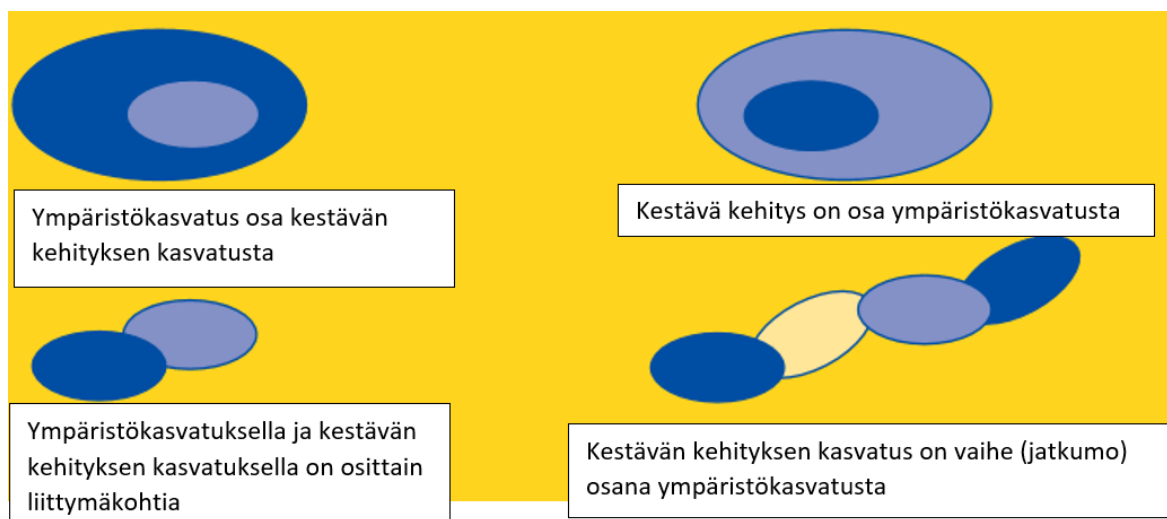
Ympäristökasvatus osa kestävän kehityksen kasvatusta

Kestävä kehitys on osa ympäristökasvatusta

Ympäristökasvatuksella ja kestävän kehityksen kasvatuksella on osittain liittymäkohtia

Kestävän kehityksen kasvatus on vaihe (jatkumo) osana ympäristökasvatusta